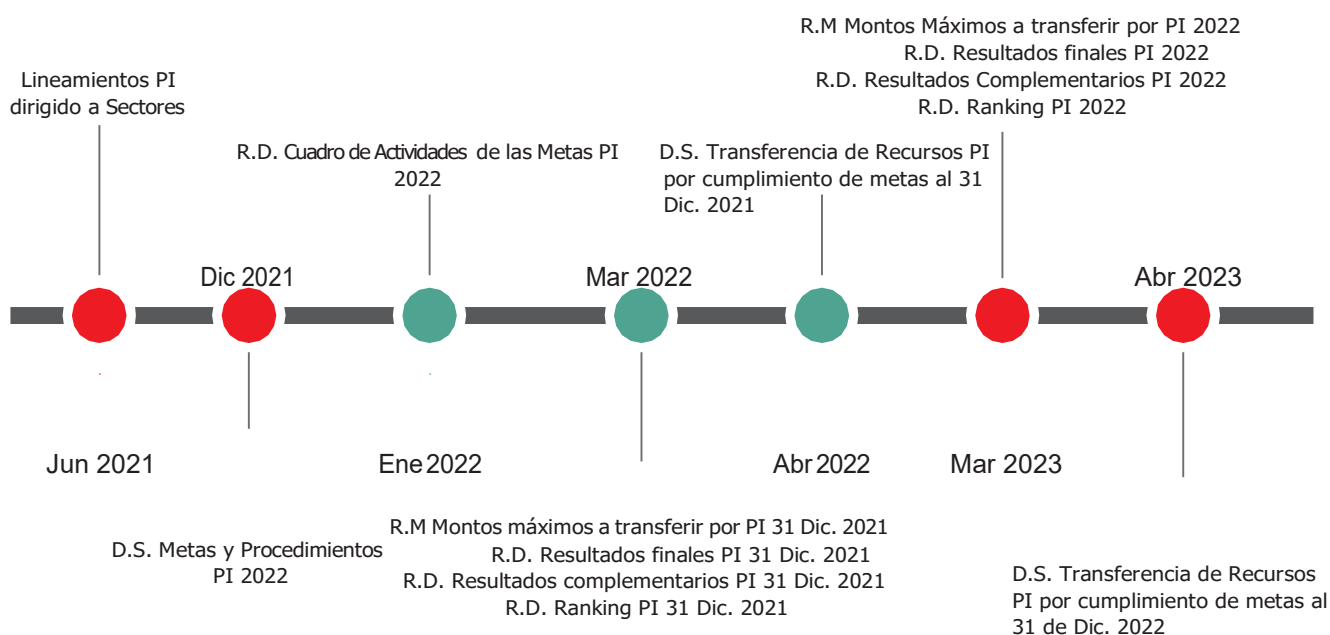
R.M Montos Máximos a transferir por PI 2022
R.D. Resultados finales PI 2022
R.D. Resultados Complementarios PI 2022
R.D. Ranking PI 2022

Lineamientos PI dirigido a Sectores

R.D. Cuadro de Actividades de las Metas PI 2022

D.S. Transferencia de Recursos PI por cumplimiento de metas al 31 Dic. 2021

Dic 2021

Mar 2022

Abr 2023

Jun 2021

Ene 2022

Abr 2022

Mar 2023

D.S. Metas y Procedimientos PI 2022

R.M Montos máximos a transferir por PI 31 Dic. 2021
R.D. Resultados finales PI 31 Dic. 2021
R.D. Resultados complementarios PI 31 Dic. 2021
R.D. Ranking PI 31 Dic. 2021

D.S. Transferencia de Recursos PI por cumplimiento de metas al 31 de Dic. 2022